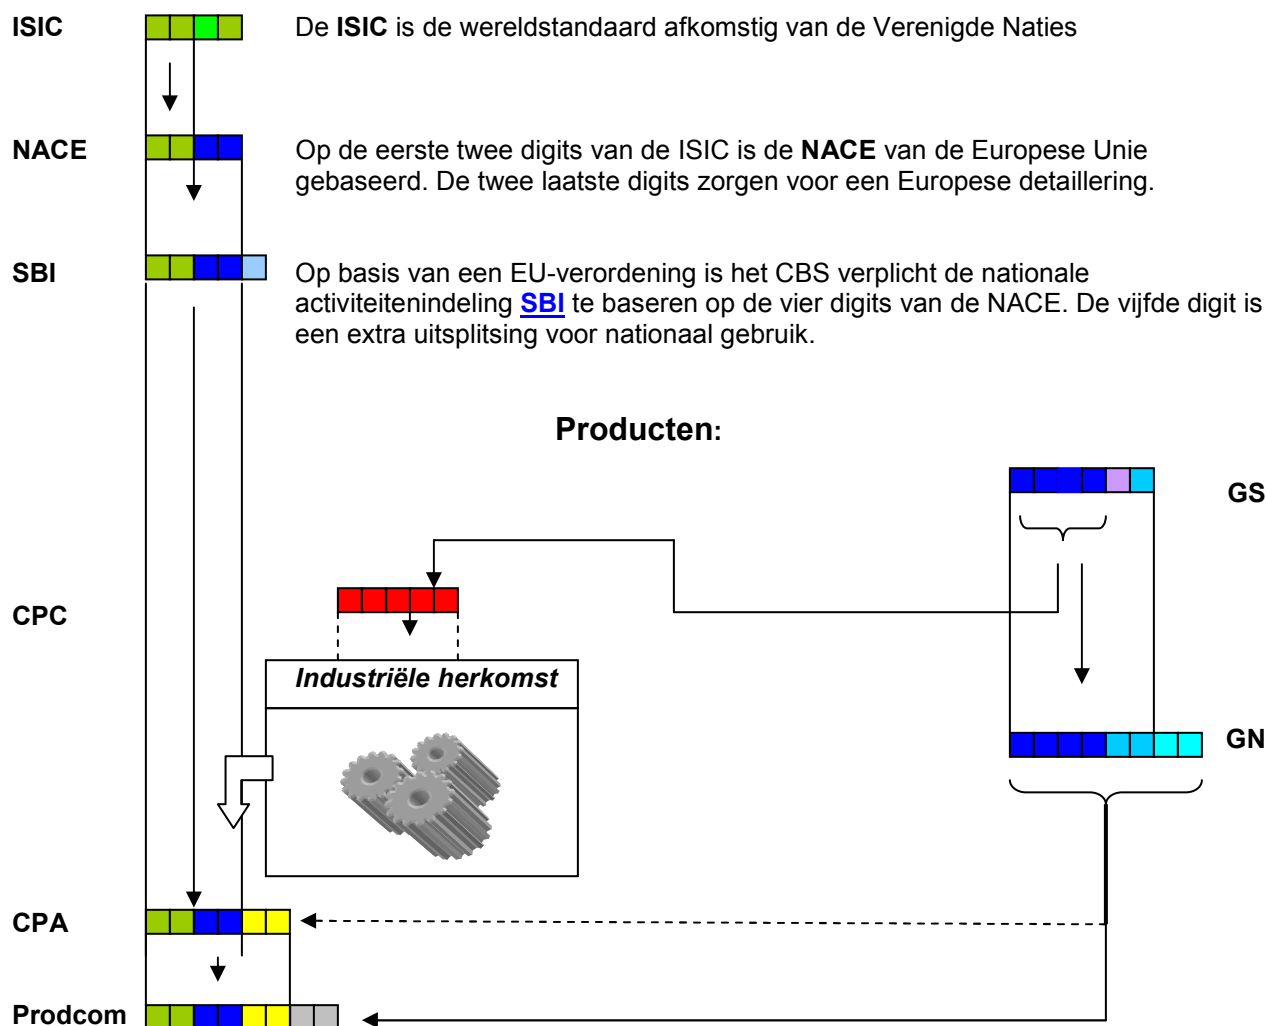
ISIC

De **ISIC** is de wereldstandaard afkomstig van de Verenigde Naties

NACE

Op de eerste twee digits van de ISIC is de **NACE** van de Europese Unie gebaseerd. De twee laatste digits zorgen voor een Europese detaillering.

SBI

Op basis van een EU-verordening is het CBS verplicht de nationale activiteitenindeling SBI te baseren op de vier digits van de NACE. De vijfde digit is een extra uitsplitsing voor nationaal gebruik.

Producten:

GS

CPC

Industriële herkomst

GN

CPA

Prodcom